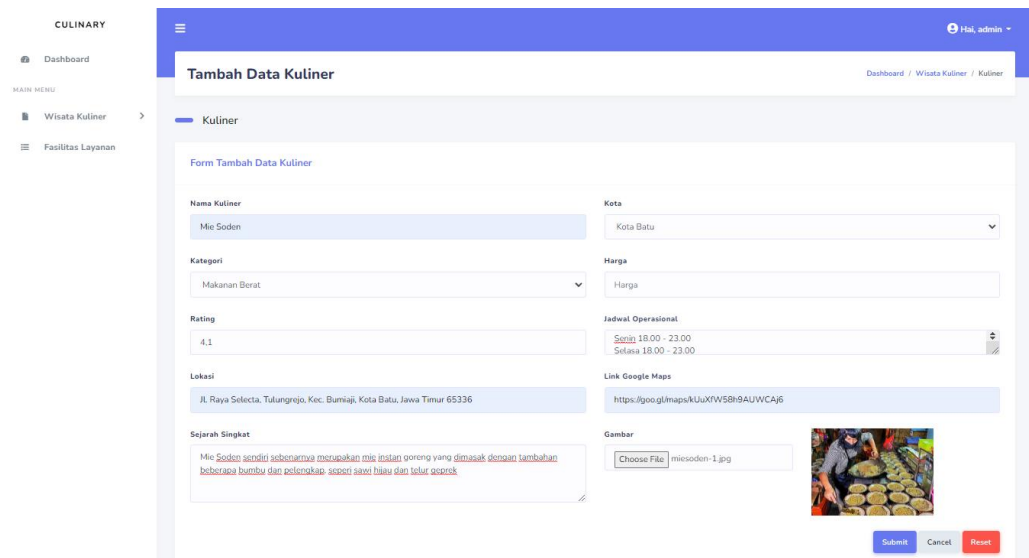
CULINARY

Dashboard

MAIN MENU

Wisata Kuliner

Fasilitas Layanan

Hai, admin

Tambah Data Kuliner

Dashboard / Wisata Kuliner / Kuliner

Kuliner

Form Tambah Data Kuliner

Nama Kuliner

Mie Soden

Kota

Kota Batu

Kategori

Makanan Berat

Harga

Harga

Rating

4.1

Jadwal Operasional

Senin 18.00 - 23.00
Selasa 18.00 - 23.00

Lokasi

Jl. Raya Selecta, Tulungrejo, Kec. Bumiaji, Kota Batu, Jawa Timur 65336

Link Google Maps

https://goo.gl/maps/kUuXfW58h9AUWCAj6

Sejarah Singkat

Mie Soden sendiri sebenarnya merupakan mie instan goreng yang dimasak dengan tambahan beberapa bumbu dan pelengkap, seperti sawi hijau dan telur geprek

Gambar

Choose File miesoden-1.jpg

Submit

Cancel

Reset